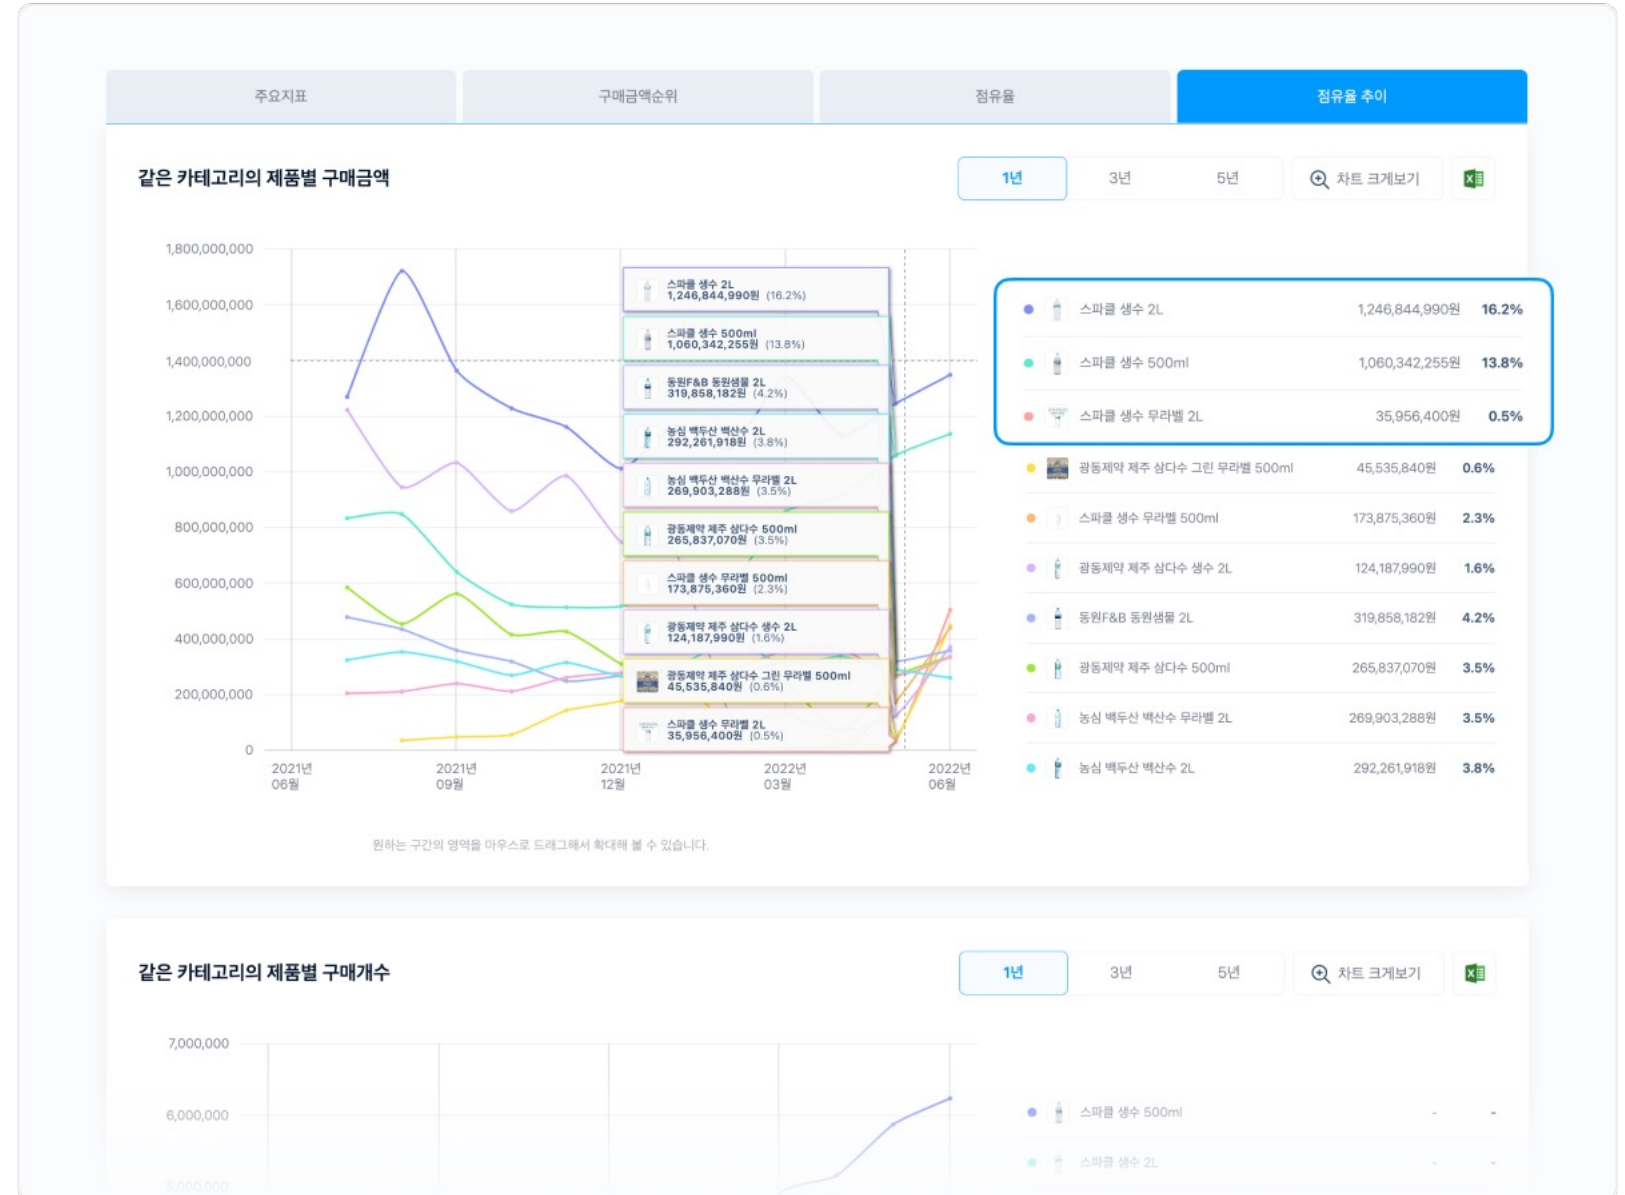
주요지표 구매금액순위 점유율 점유율 추이

같은 카테고리의 제품별 구매금액

1년 3년 5년 차트 크게보기

1,800,000,000
1,600,000,000
1,400,000,000
1,200,000,000
1,000,000,000
800,000,000
600,000,000
400,000,000
200,000,000
0

2021년 06월
2021년 09월
2021년 12월
2022년 03월
2022년 06월

스파클 생수 2L 1,246,844,990원 (16.2%)
스파클 생수 500ml 1,060,342,255원 (13.8%)
동원F&B 동원샘물 2L 319,858,182원 (4.2%)
농심 백두산 백산수 2L 292,261,918원 (3.8%)
농심 백두산 백산수 무라벨 2L 269,903,288원 (3.5%)
광동제약 제주 삼다수 500ml 265,837,070원 (3.5%)
스파클 생수 무라벨 500ml 173,875,360원 (2.3%)
광동제약 제주 삼다수 생수 2L 124,187,990원 (1.6%)
광동제약 제주 삼다수 그린 무라벨 500ml 45,535,840원 (0.6%)
스파클 생수 무라벨 2L 35,956,400원 (0.5%)

| 스파클 생수 2L | 1,246,844,990원 | 16.2% |
|---|---|---|
| 스파클 생수 500ml | 1,060,342,255원 | 13.8% |
| 스파클 생수 무라벨 2L | 35,956,400원 | 0.5% |
| 광동제약 제주 삼다수 그린 무라벨 500ml | 45,535,840원 | 0.6% |
| 스파클 생수 무라벨 500ml | 173,875,360원 | 2.3% |
| 광동제약 제주 삼다수 생수 2L | 124,187,990원 | 1.6% |
| 동원F&B 동원샘물 2L | 319,858,182원 | 4.2% |
| 광동제약 제주 삼다수 500ml | 265,837,070원 | 3.5% |
| 농심 백두산 백산수 무라벨 2L | 269,903,288원 | 3.5% |
| 농심 백두산 백산수 2L | 292,261,918원 | 3.8% |

원하는 구간의 영역을 마우스로 드래그해서 확대해 볼 수 있습니다.

같은 카테고리의 제품별 구매개수

1년 3년 5년 차트 크게보기

7,000,000
6,000,000
5,000,000

스파클 생수 500ml - -
스파클 생수 2L - -